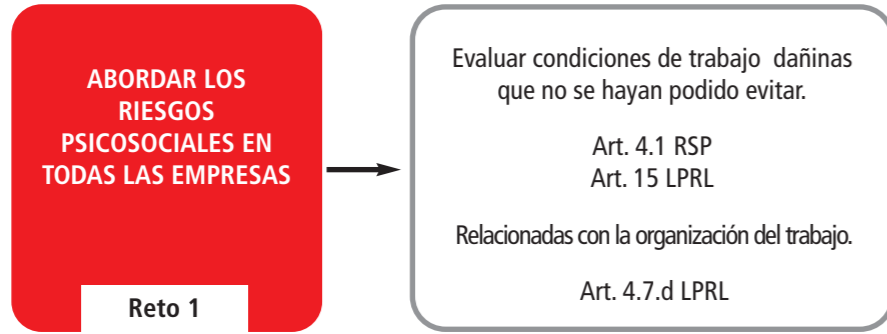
ABORDAR LOS RIESGOS PSICOSOCIALES EN TODAS LAS EMPRESAS

Reto 1

Evaluar condiciones de trabajo dañinas que no se hayan podido evitar.

Art. 4.1 RSP
Art. 15 LPRL

Relacionadas con la organización del trabajo.

Art. 4.7.d LPRL